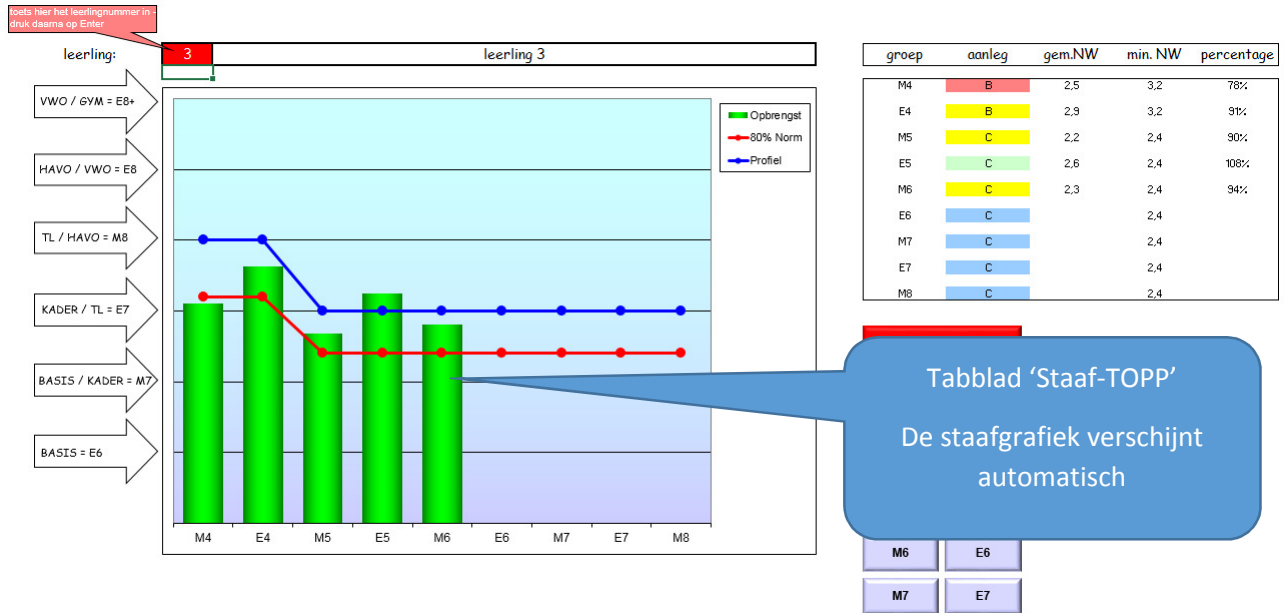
toets hier het leerlingnummer in - druk daarna op Enter

leerling: 3 leerling 3

VWO / GYM = E8+

HAVO / VWO = E8

TL / HAVO = M8

KADER / TL = E7

BASIS / KADER = M7

BASIS = E6

Opbrengst
80% Norm
Profiel

M4 E4 M5 E5 M6 E6 M7 E7 M8

| groep | aanleg | gem.NW | min. NW | percentage |
|---|---|---|---|---|
| M4 | B | 2,5 | 3,2 | 78% |
| E4 | B | 2,9 | 3,2 | 91% |
| M5 | C | 2,2 | 2,4 | 90% |
| E5 | C | 2,6 | 2,4 | 108% |
| M6 | C | 2,3 | 2,4 | 94% |
| E6 | C | | 2,4 | |
| M7 | C | | 2,4 | |
| E7 | C | | 2,4 | |
| M8 | C | | 2,4 | |

Tabblad ‘Staaf-TOPP’

De staafgrafiek verschijnt automatisch

M6 E6

M7 E7